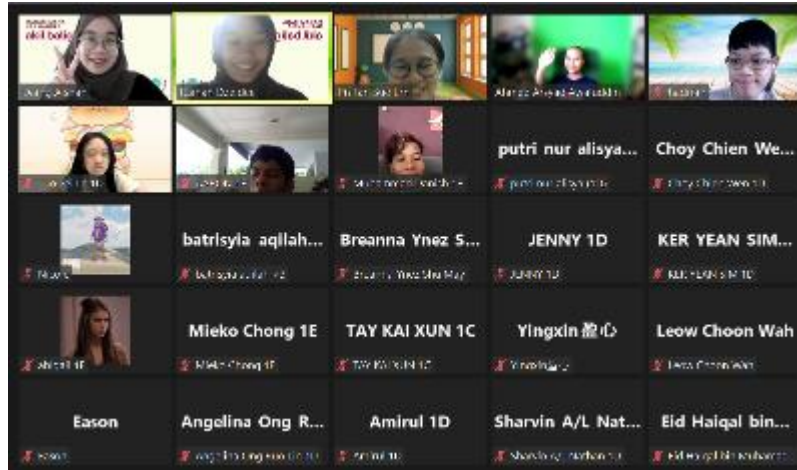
putri nur alisya...

Choy Chien We...

batrisyia aqilah...

Breanna Ynez S...

JENNY 1D

KER YEAN SIM...

Mieko Chong 1E

TAY KAI XUN 1C

Yingxin 盈心

Leow Choon Wah

Eason

Angelina Ong R...

Amirul 1D

Sharvin A/L Nat...

Eid Haiqal bin...

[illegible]

Mieko Chong 1E

TAY KAI XUN 1C

JENNY 1D

KER YEAN SIM 1D

Eason

Amirul 1D